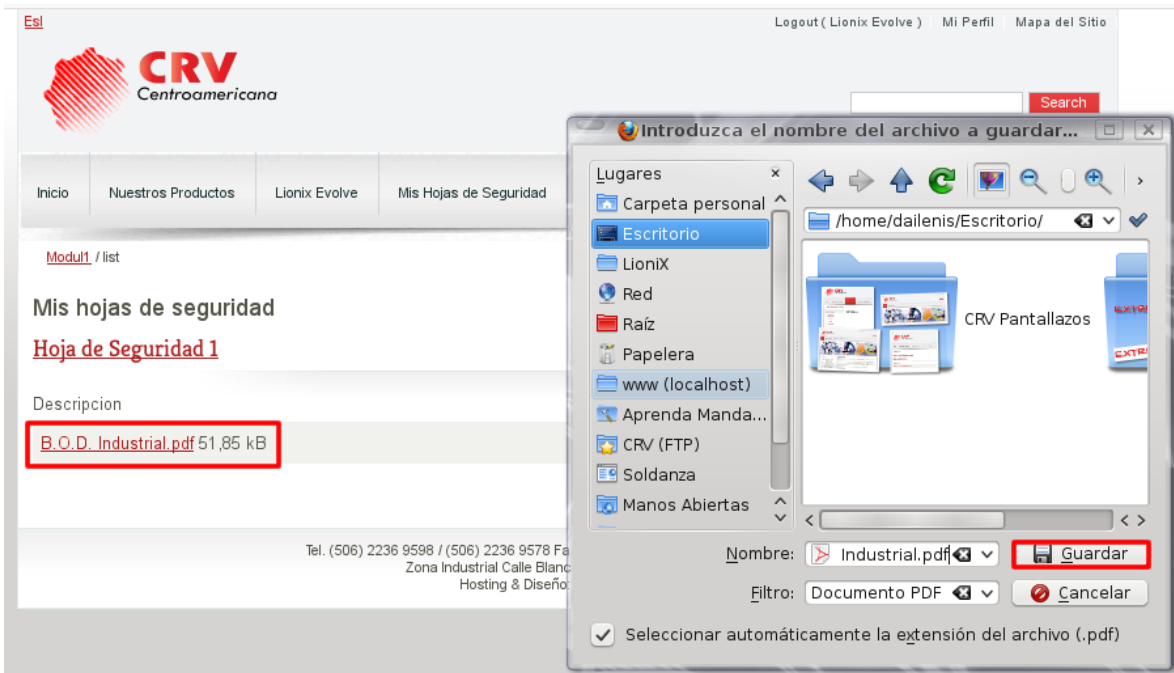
Esl

Logout ( Lionix Evolve ) Mi Perfil Mapa del Sitio

CRV
Centroamericana

Search

Inicio Nuestros Productos Lionix Evolve Mis Hojas de Seguridad

Modul1 / list

Mis hojas de seguridad

Hoja de Seguridad 1

Descripcion

B.O.D. Industrial.pdf 51,85 kB

Tel. (506) 2236 9598 / (506) 2236 9578 Fa
Zona Industrial Calle Blanc
Hosting & Diseño

Introduzca el nombre del archivo a guardar...

Lugares
Carpeta personal
Escritorio
LioniX
Red
Raíz
Papelera
www (localhost)
Aprenda Manda...
CRV (FTP)
Soldanza
Manos Abiertas

/home/dailenis/Escritorio/

CRV Pantallazos

Nombre: Industrial.pdf
Guardar

Filtro: Documento PDF
Cancelar

Seleccionar automáticamente la extensión del archivo (.pdf)